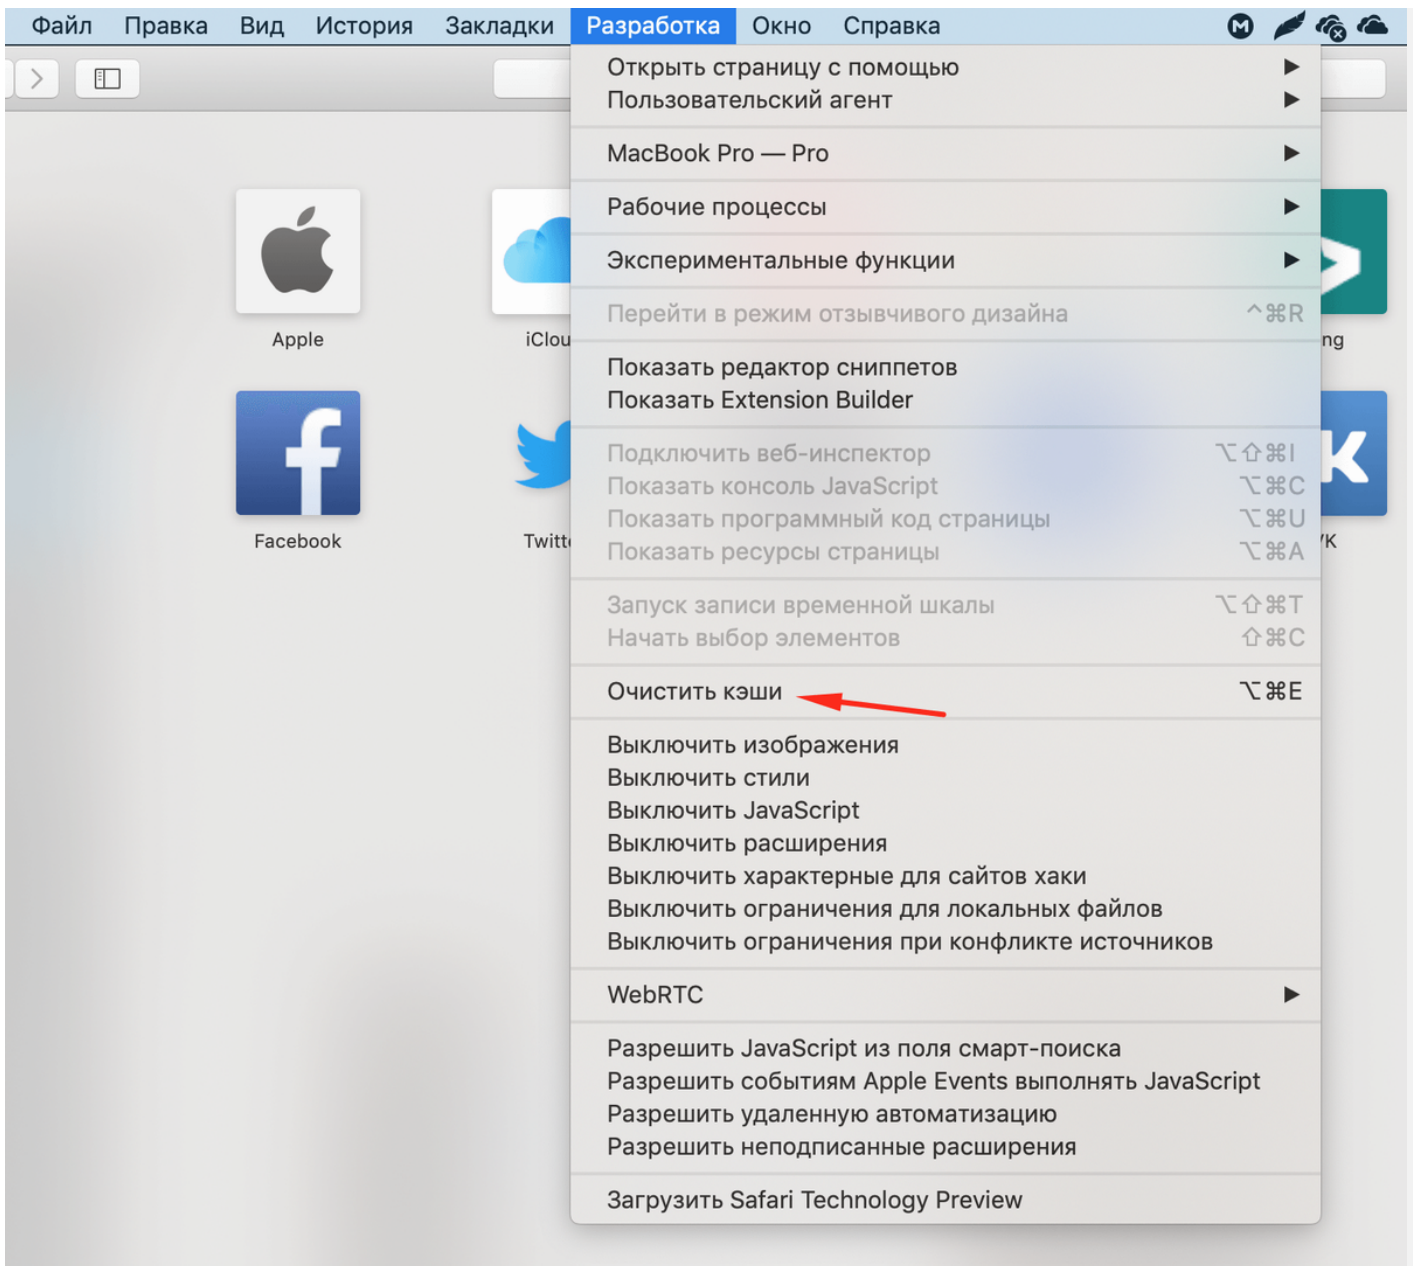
Файл Правка Вид История Закладки Разработка Окно Справка

Apple
iClou
ng
Facebook
Twitt
VK

Открыть страницу с помощью ▶
Пользовательский агент ▶

MacBook Pro — Pro ▶

Рабочие процессы ▶

Экспериментальные функции ▶

Перейти в режим отзывчивого дизайна ^⌘R

Показать редактор сниппетов
Показать Extension Builder

Подключить веб-инспектор ⌥⇧⌘I
Показать консоль JavaScript ⌥⌘C
Показать программный код страницы ⌥⌘U
Показать ресурсы страницы ⌥⌘A

Запуск записи временной шкалы ⌥⇧⌘T
Начать выбор элементов ⇧⌘C

Очистить кэши ⌥⌘E

Выключить изображения
Выключить стили
Выключить JavaScript
Выключить расширения
Выключить характерные для сайтов хаки
Выключить ограничения для локальных файлов
Выключить ограничения при конфликте источников

WebRTC ▶

Разрешить JavaScript из поля смарт-поиска
Разрешить событиям Apple Events выполнять JavaScript
Разрешить удаленную автоматизацию
Разрешить неподписанные расширения

Загрузить Safari Technology Preview